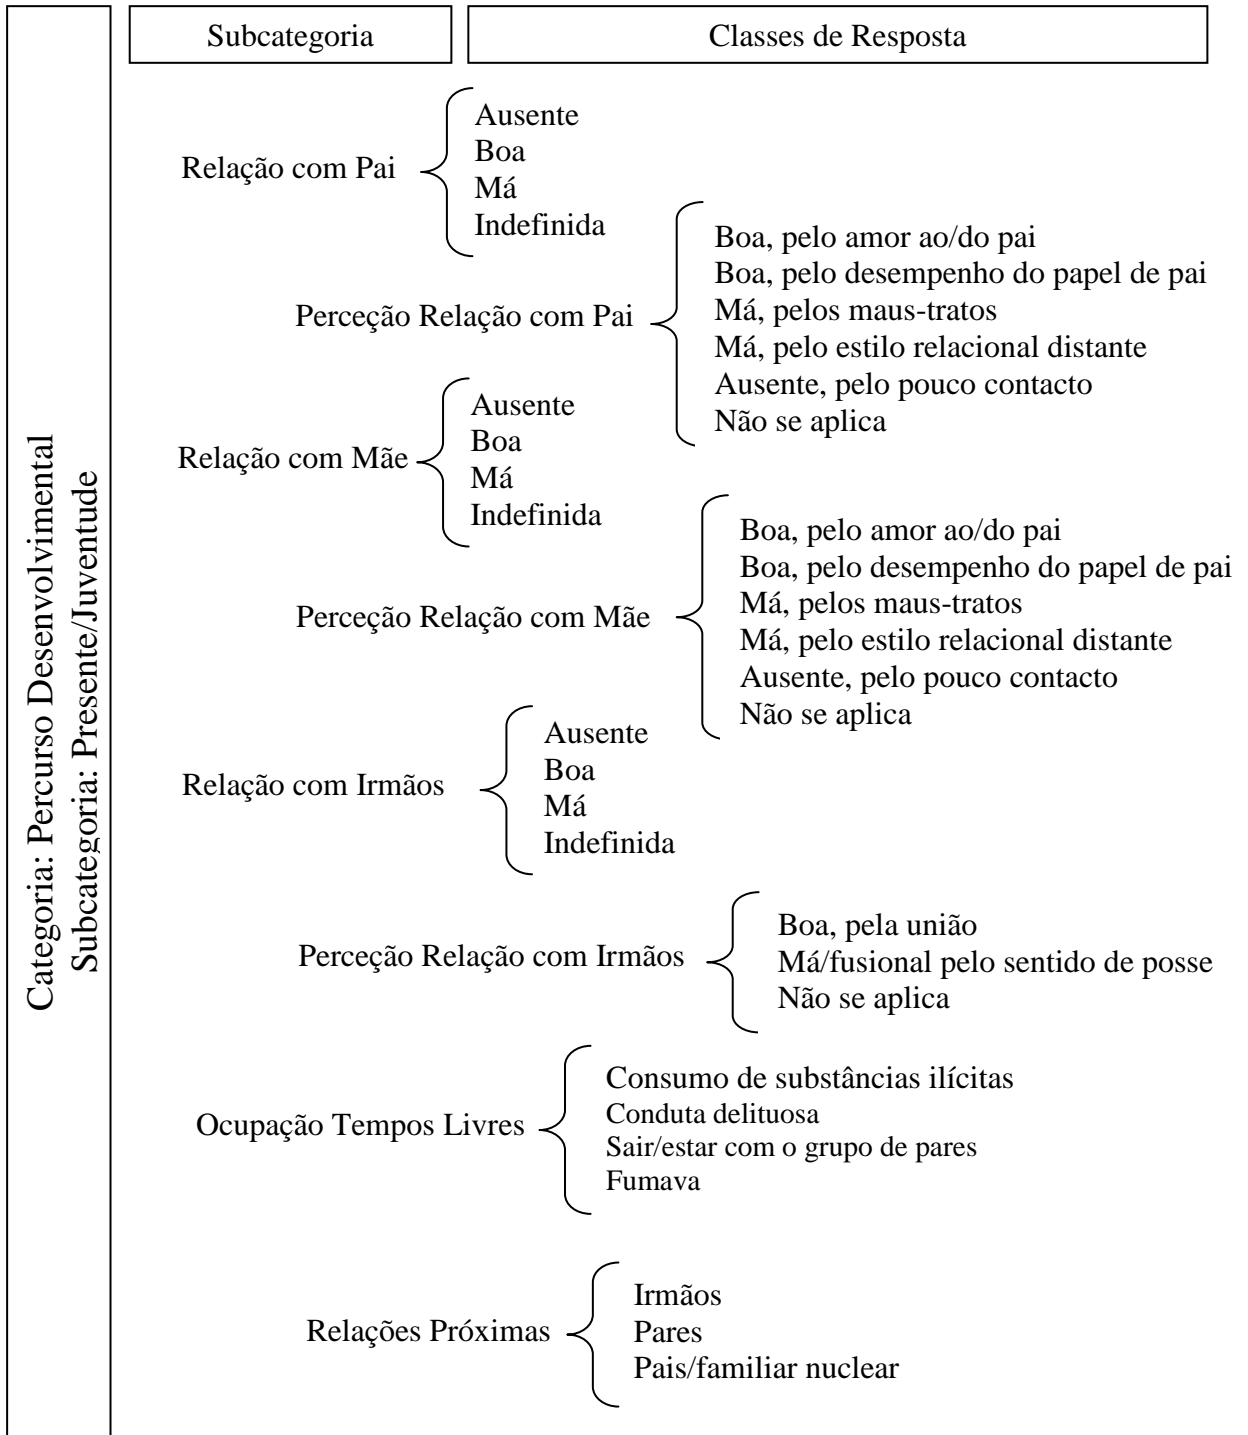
Categoria: Percurso Desenvolvimental
Subcategoria: Presente/Juventude

Subcategoria

Classes de Resposta

Relação com Pai
Ausente
Boa
Má
Indefinida

Perceção Relação com Pai
Boa, pelo amor ao/do pai
Boa, pelo desempenho do papel de pai
Má, pelos maus-tratos
Má, pelo estilo relacional distante
Ausente, pelo pouco contacto
Não se aplica

Relação com Mãe
Ausente
Boa
Má
Indefinida

Perceção Relação com Mãe
Boa, pelo amor ao/do pai
Boa, pelo desempenho do papel de pai
Má, pelos maus-tratos
Má, pelo estilo relacional distante
Ausente, pelo pouco contacto
Não se aplica

Relação com Irmãos
Ausente
Boa
Má
Indefinida

Perceção Relação com Irmãos
Boa, pela união
Má/fusional pelo sentido de posse
Não se aplica

Ocupação Tempos Livres
Consumo de substâncias ilícitas
Conduta delituosa
Sair/estar com o grupo de pares
Fumava

Relações Próximas
Irmãos
Pares
Pais/familiar nuclear